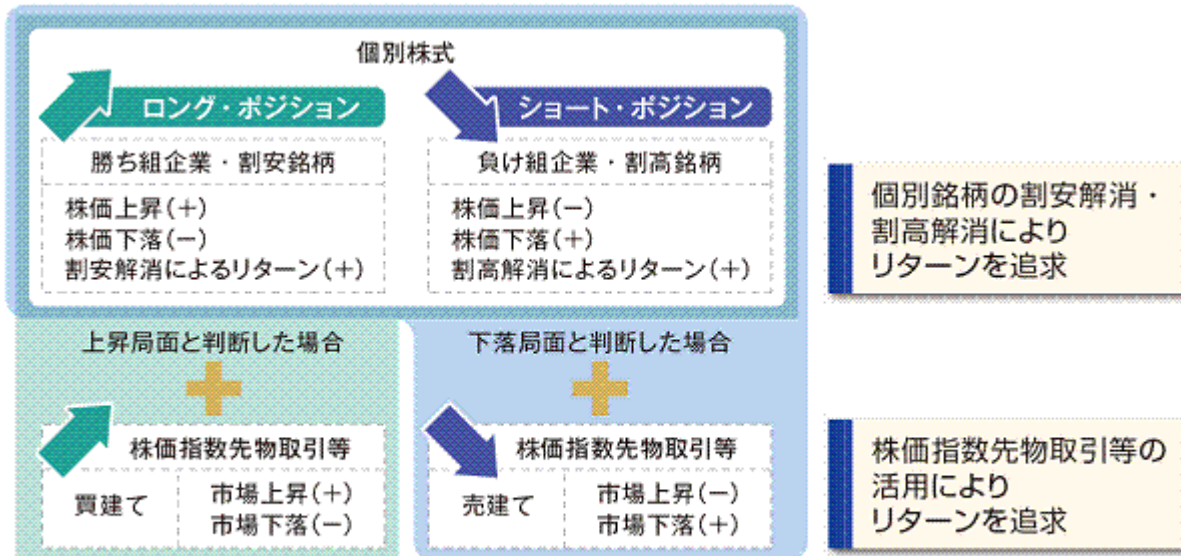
個別株式

ロング・ポジション

勝ち組企業・割安銘柄

株価上昇（＋）
株価下落（－）
割安解消によるリターン（＋）

ショート・ポジション

負け組企業・割高銘柄

株価上昇（－）
株価下落（＋）
割高解消によるリターン（＋）

個別銘柄の割安解消・割高解消によりリターンを追求

上昇局面と判断した場合

株価指数先物取引等

| 買建て | 市場上昇（＋）<br>市場下落（－） |
|---|---|

下落局面と判断した場合

株価指数先物取引等

| 売建て | 市場上昇（－）<br>市場下落（＋） |
|---|---|

株価指数先物取引等の活用によりリターンを追求